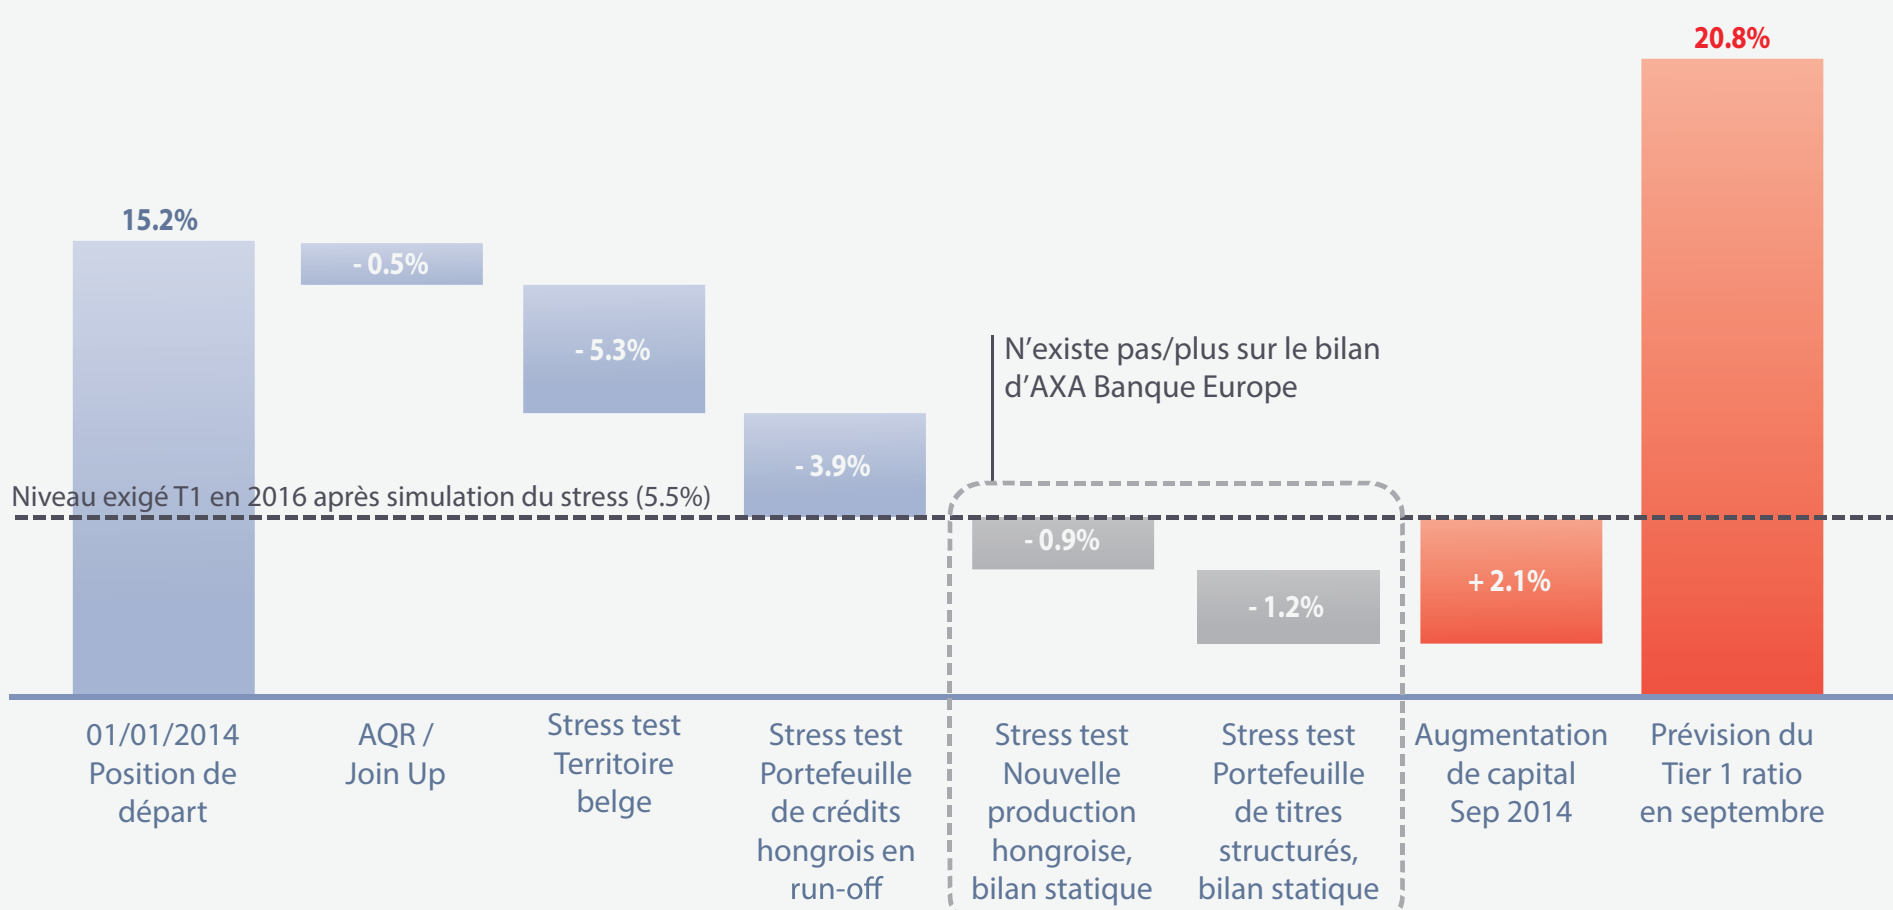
20.8%

15.2%

- 0.5%

- 5.3%

N'existe pas/plus sur le bilan d'AXA Banque Europe

- 3.9%

Niveau exigé T1 en 2016 après simulation du stress (5.5%)

- 0.9%

- 1.2%

+ 2.1%

01/01/2014 Position de départ

AQR / Join Up

Stress test Territoire belge

Stress test Portefeuille de crédits hongrois en run-off

Stress test Nouvelle production hongroise, bilan statique

Stress test Portefeuille de titres structurés, bilan statique

Augmentation de capital Sep 2014

Prévision du Tier 1 ratio en septembre